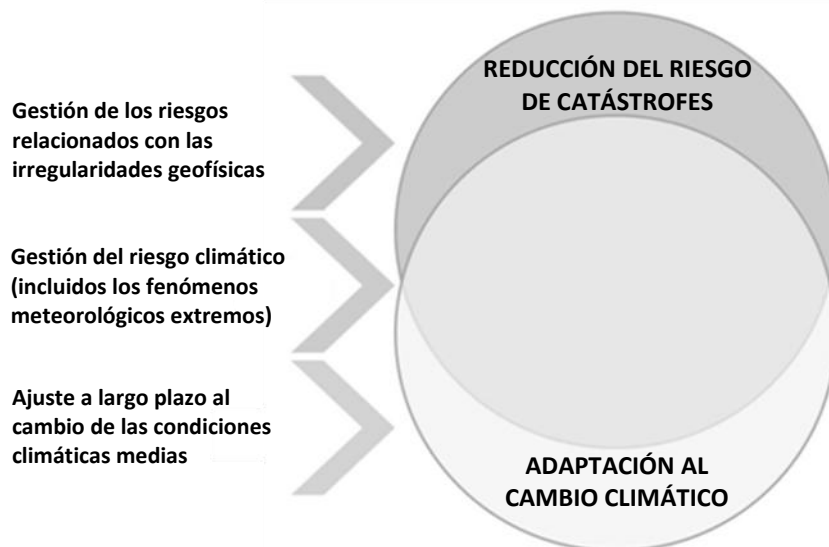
Gestión de los riesgos relacionados con las irregularidades geofísicas

Gestión del riesgo climático (incluidos los fenómenos meteorológicos extremos)

Ajuste a largo plazo al cambio de las condiciones climáticas medias

REDUCCIÓN DEL RIESGO DE CATÁSTROFES

ADAPTACIÓN AL CAMBIO CLIMÁTICO